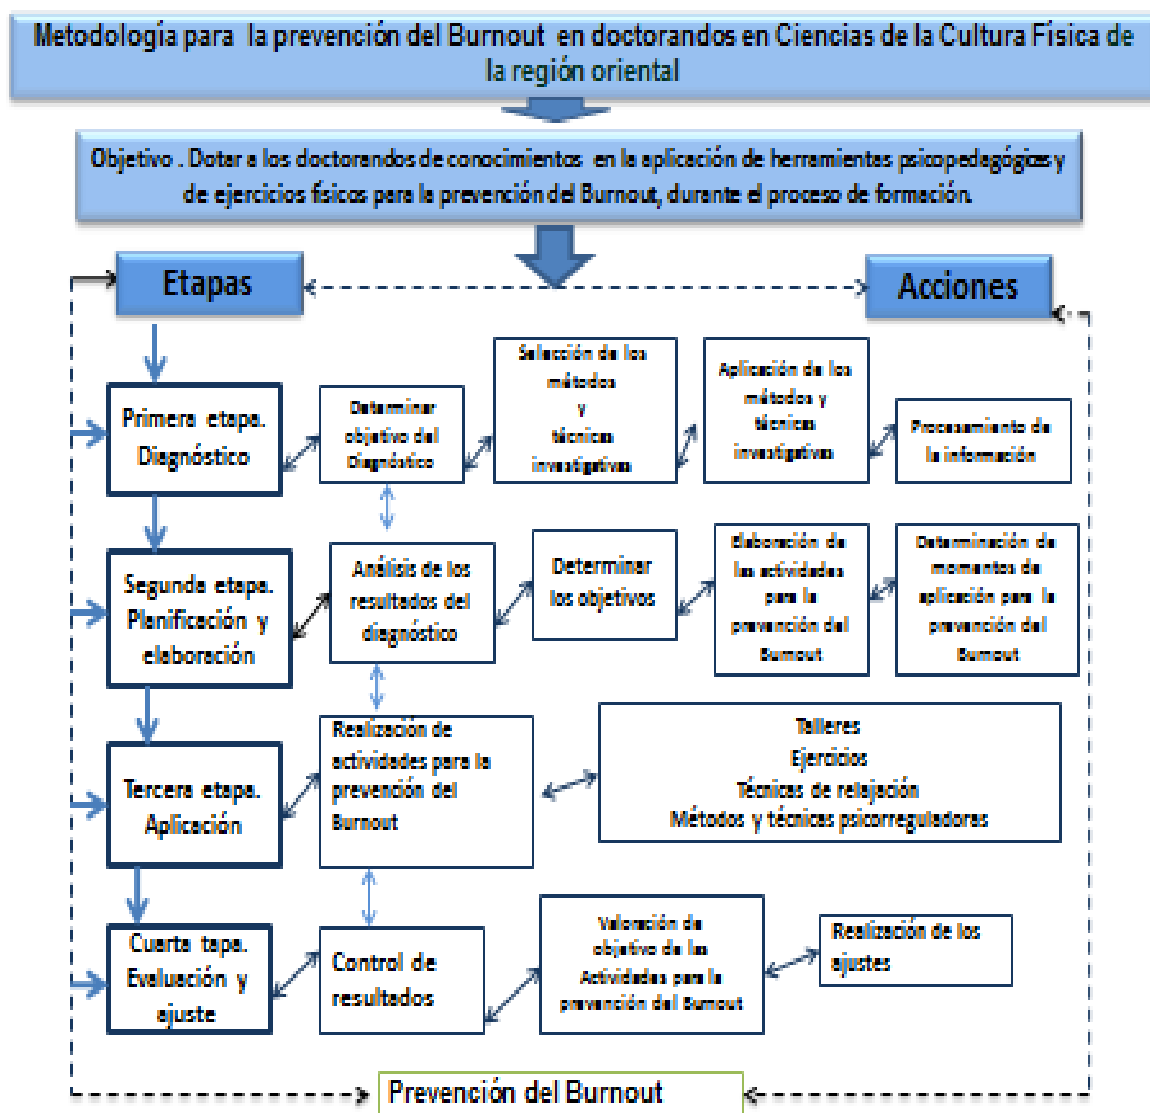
Metodología para la prevención del Burnout en doctorandos en Ciencias de la Cultura Física de la región oriental

Objetivo . Dotar a los doctorandos de conocimientos en la aplicación de herramientas psicopedagógicas y de ejercicios físicos para la prevención del Burnout, durante el proceso de formación.

Etapas

Acciones

Primera etapa. Diagnóstico

Determinar objetivo del Diagnóstico

Selección de los métodos y técnicas investigativas

Aplicación de los métodos y técnicas investigativas

Procesamiento de la información

Segunda etapa. Planificación y elaboración

Análisis de los resultados del diagnóstico

Determinar los objetivos

Elaboración de las actividades para la prevención del Burnout

Determinación de momentos de aplicación para la prevención del Burnout

Tercera etapa. Aplicación

Realización de actividades para la prevención del Burnout

Talleres
Ejercicios
Técnicas de relajación
Métodos y técnicas psicorreguladores

Cuarta tapa. Evaluación y ajuste

Control de resultados

Valoración de objetivo de las Actividades para la prevención del Burnout

Realización de los ajustes

Prevención del Burnout